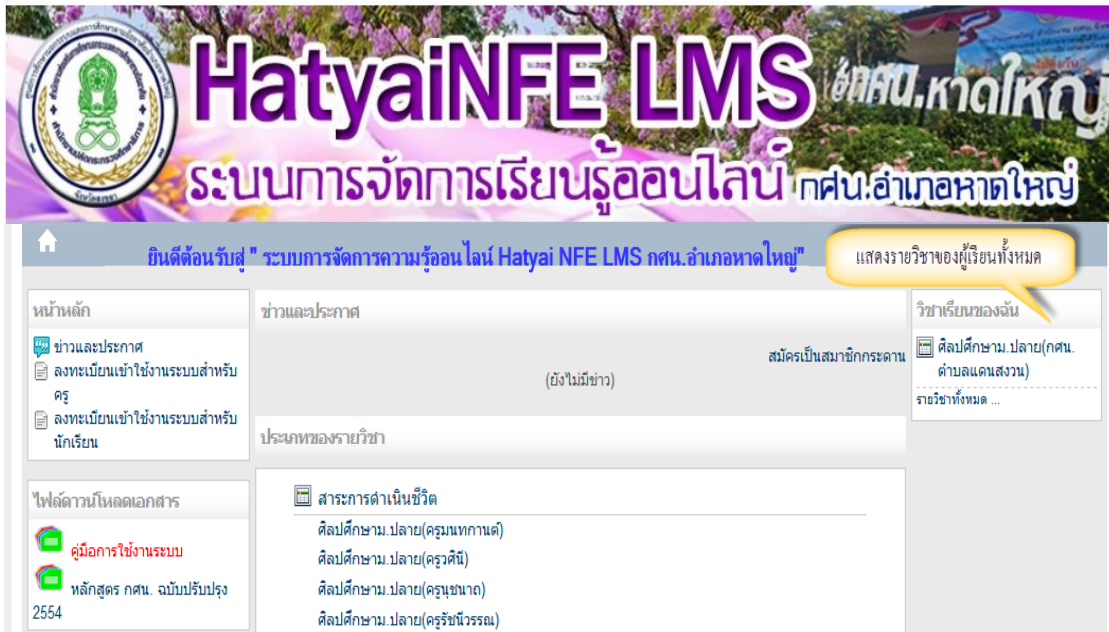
HatyaiNFE LMS
กศน.หาดใหญ่
ระบบการจัดการเรียนรู้ออนไลน์ กศน.อำเภอหาดใหญ่

ยินดีต้อนรับสู่ " ระบบการจัดการความรู้ออนไลน์ Hatyai NFE LMS กศน.อำเภอหาดใหญ่"

แสดงรายวิชาของผู้เรียนทั้งหมด

หน้าหลัก
ข่าวและประกาศ
ลงทะเบียนเข้าใช้งานระบบสำหรับครู
ลงทะเบียนเข้าใช้งานระบบสำหรับนักเรียน

ไฟล์ดาวน์โหลดเอกสาร
คู่มือการใช้งานระบบ
หลักสูตร กศน. ฉบับปรับปรุง 2554

ข่าวและประกาศ
สมัครเป็นสมาชิกกระดาน
(ยังไม่มีข่าว)

ประเภทของรายวิชา
สาระการดำเนินชีวิต
ศิลปศึกษาม.ปลาย(ครูมนทกานต์)
ศิลปศึกษาม.ปลาย(ครูวศินี)
ศิลปศึกษาม.ปลาย(ครูนุชนาถ)
ศิลปศึกษาม.ปลาย(ครูรัชนีวรรณ)

วิชาเรียนของฉัน
ศิลปศึกษาม.ปลาย(กศน.ตำบลแดนสงวน)
รายวิชาทั้งหมด ...